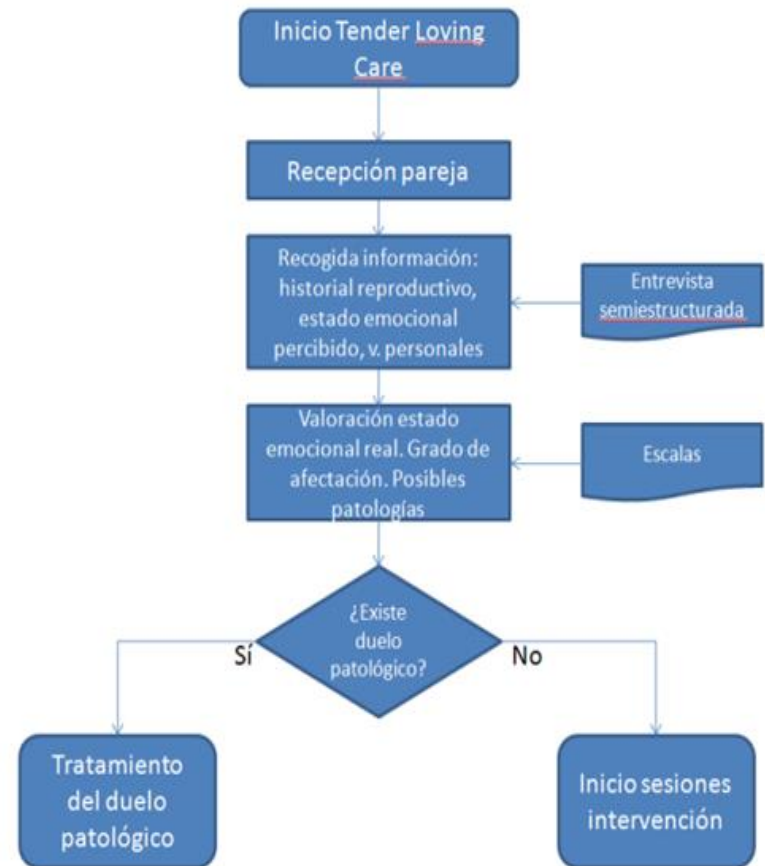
Inicio Tender Loving Care

Recepción pareja

Recogida información: historial reproductivo, estado emocional percibido, v. personales

Entrevista semiestructurada

Valoración estado emocional real. Grado de afectación. Posibles patologías

Escalas

¿Existe duelo patológico?

Sí

No

Tratamiento del duelo patológico

Inicio sesiones intervención